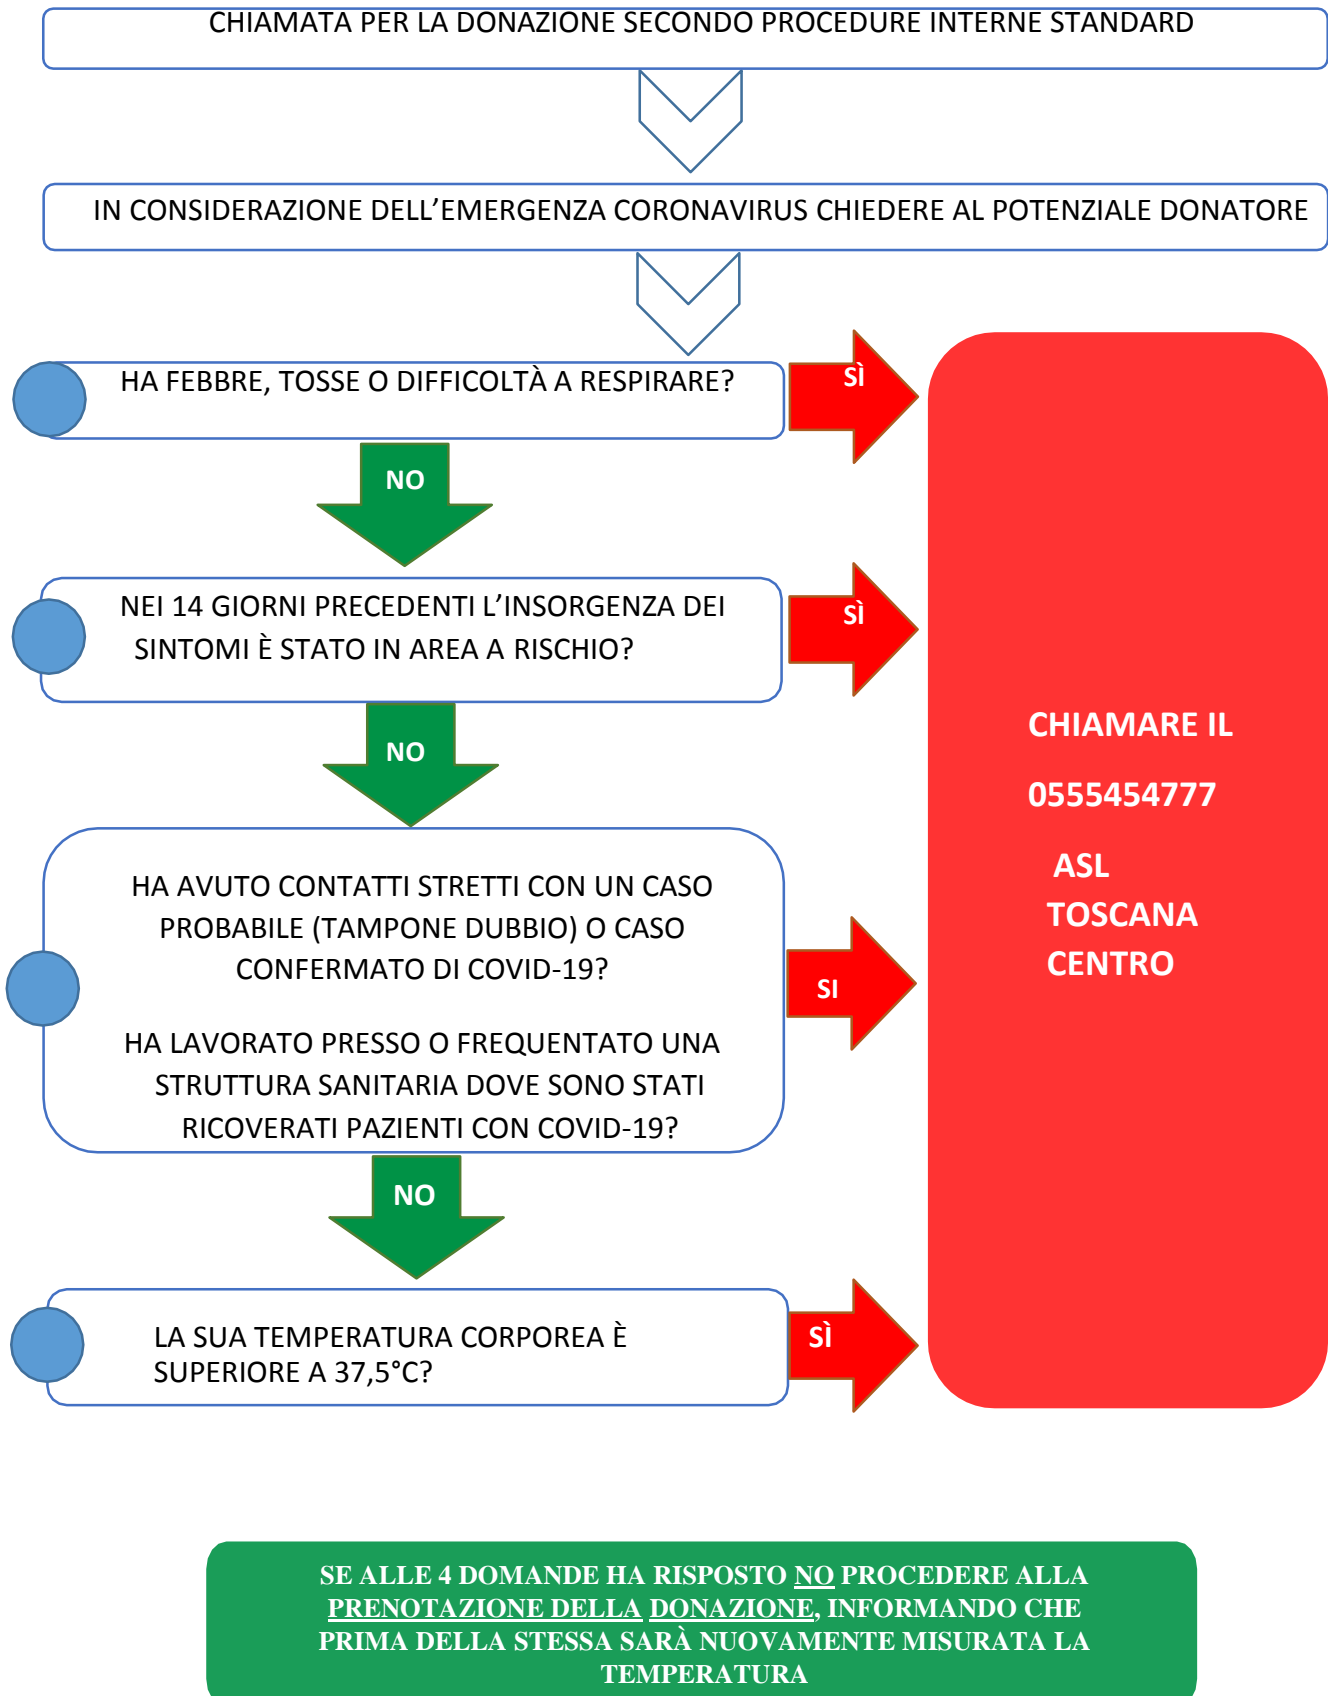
CHIAMATA PER LA DONAZIONE SECONDO PROCEDURE INTERNE STANDARD

IN CONSIDERAZIONE DELL'EMERGENZA CORONAVIRUS CHIEDERE AL POTENZIALE DONATORE

HA FEBBRE, TOSSE O DIFFICOLTÀ A RESPIRARE?

SÌ

NO

NEI 14 GIORNI PRECEDENTI L'INSORGENZA DEI SINTOMI È STATO IN AREA A RISCHIO?

SÌ

NO

HA AVUTO CONTATTI STRETTI CON UN CASO PROBABILE (TAMPONE DUBBIO) O CASO CONFERMATO DI COVID-19?

HA LAVORATO PRESSO O FREQUENTATO UNA STRUTTURA SANITARIA DOVE SONO STATI RICOVERATI PAZIENTI CON COVID-19?

SI

NO

LA SUA TEMPERATURA CORPOREA È SUPERIORE A 37,5°C?

SÌ

CHIAMARE IL

0555454777

ASL TOSCANA CENTRO

SE ALLE 4 DOMANDE HA RISPOSTO NO PROCEDERE ALLA PRENOTAZIONE DELLA DONAZIONE, INFORMANDO CHE PRIMA DELLA STESSA SARÀ NUOVAMENTE MISURATA LA TEMPERATURA